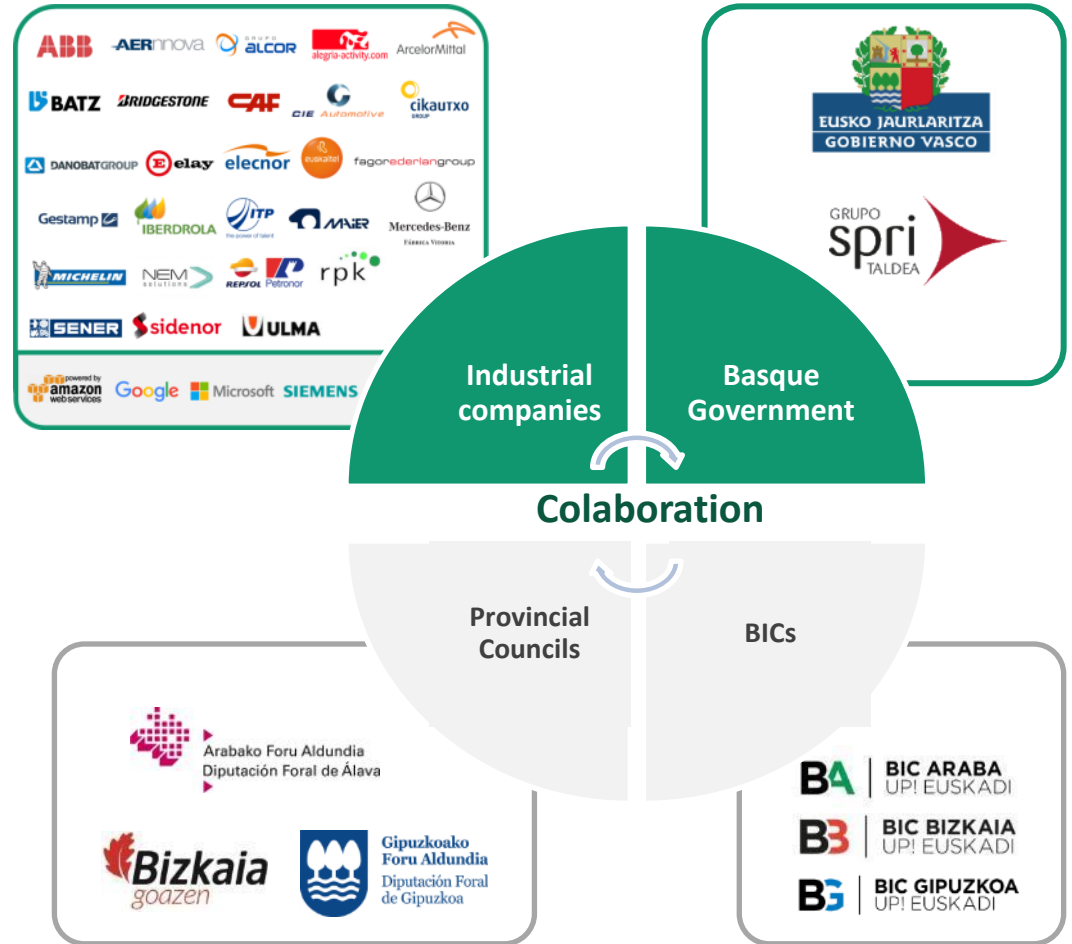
ABB AERnnova GRUPO alcor alegria-activity.com ArcelorMittal

BATZ BRIDGESTONE CAF CIE Automotive cikautxo GROUP

DANOBATGROUP elay elecnor euskaltel fagorederlangroup

Gestamp IBERDROLA ITP the power of talent MAIER Mercedes-Benz FÁBRICA VITORIA

MICHELIN NEM solutions REPSOL Petronor rpk

SENER sidenor ULMA

powered by amazon web services Google Microsoft SIEMENS

EUSKO JAURLARITZA GOBIERNO VASCO

GRUPO spri TALDEA

Industrial companies

Basque Government

Colaboration

Provincial Councils

BICs

Arabako Foru Aldundia
Diputación Foral de Álava

Bizkaia goazen

Gipuzkoako Foru Aldundia
Diputación Foral de Gipuzkoa

BA BIC ARABA UP! EUSKADI

BB BIC BIZKAIA UP! EUSKADI

BG BIC GIPUZKOA UP! EUSKADI